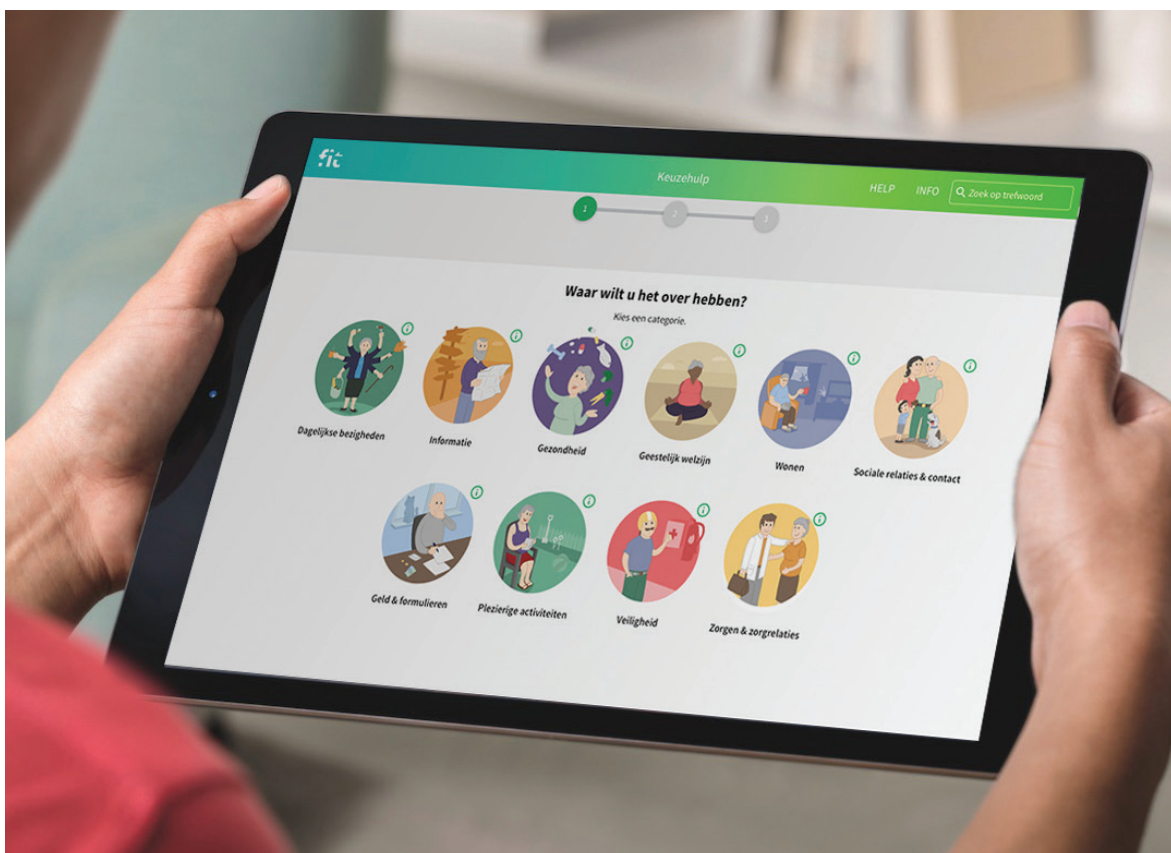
fit

Keuzehulp

HELP INFO Zoek op trefwoord

1 2 3

Waar wilt u het over hebben?

Kies een categorie.

Dagelijkse bezigheden

Informatie

Gezondheid

Geestelijk welzijn

Wonen

Sociale relaties & contact

Geld & formulieren

Plezierige activiteiten

Veiligheid

Zorgen & zorgrelaties